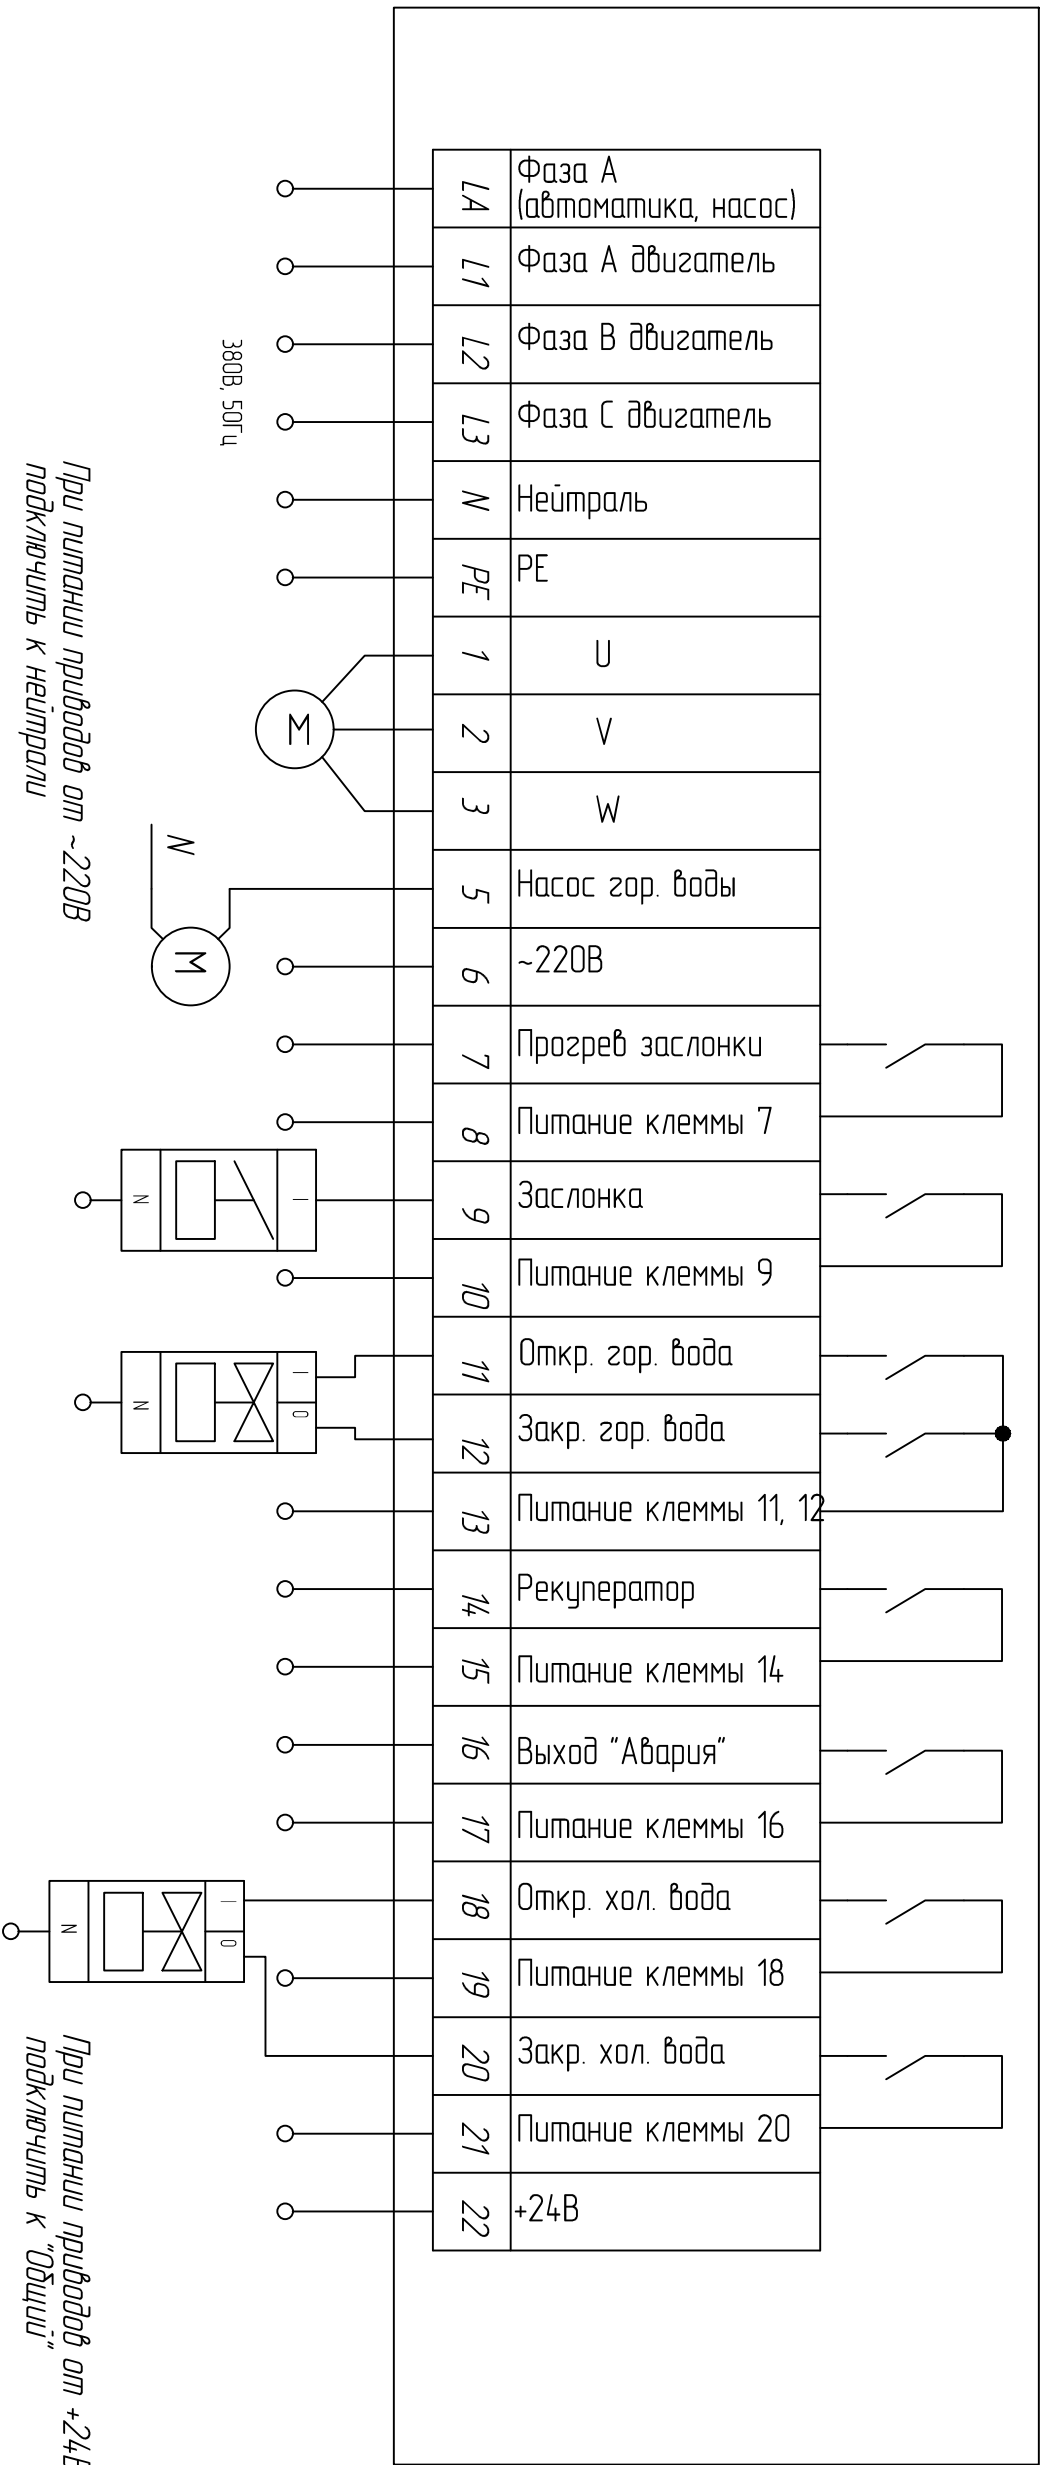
При питании приводов от ~220В подключить к нейтрали

380В, 50Гц

| | |
|---|---|
| LA | Фаза А (автоматика, насос) |
| L1 | Фаза А двигатель |
| L2 | Фаза В двигатель |
| L3 | Фаза С двигатель |
| N | Нейтраль |
| PE | PE |
| 1 | U |
| 2 | V |
| 3 | W |
| 5 | Насос гор. воды |
| 6 | ~220В |
| 7 | Прогрев заслонки |
| 8 | Питание клеммы 7 |
| 9 | Заслонка |
| 10 | Питание клеммы 9 |
| 11 | Откр. гор. вода |
| 12 | Закр. гор. вода |
| 13 | Питание клеммы 11, 12 |
| 14 | Рекуператор |
| 15 | Питание клеммы 14 |
| 16 | Выход "Авария" |
| 17 | Питание клеммы 16 |
| 18 | Откр. хол. вода |
| 19 | Питание клеммы 18 |
| 20 | Закр. хол. вода |
| 21 | Питание клеммы 20 |
| 22 | +24В |

M

N

M

N I

N I 0

N I 0

При питании приводов от +24В подключить к "Общий"